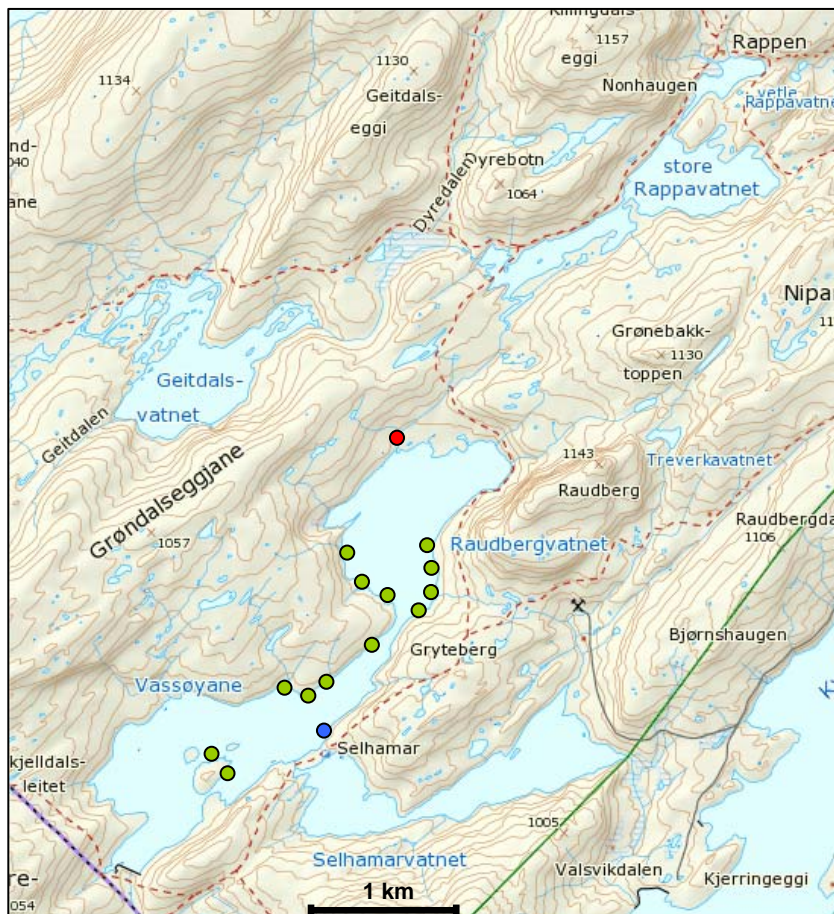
Klingdals
1157
eggi
Rappen
1130
1134
Geitdals-
eggi
Nonhaugen
vetle
Rappavatnet
nd-
040
ane
Dyredalen
Dyrebotn
1064
store
Rappavatnet
Nipa
11
Grønebakk-
1130
toppen
Geitdals-
vatnet
Geitdalen
Grøndalseggjane
1143
Treverkavatnet
Raudberg
Raudbergda
1106
1057
Raudbergvatnet
Bjørnshaugen
Gryteberg
Vassøyane
Selhamar
kjelldals-
leitet
1005
Selhamarvatnet
Valsvikdalen
re-
054
1 km
Kjerringeggi